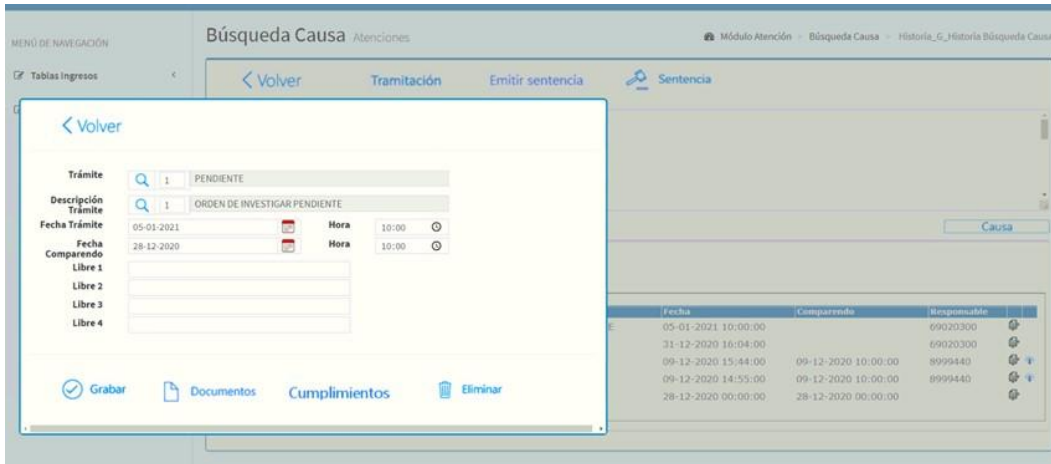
MENÚ DE NAVEGACIÓN

Tablas Ingresos

Búsqueda Causa Atenciones

Módulo Atención > Búsqueda Causa > Historia_G_Historia Búsqueda Causa

< Volver Tramitación Emitir sentencia Sentencia

< Volver

Trámite 1 PENDIENTE

Descripción Trámite 1 ORDEN DE INVESTIGAR PENDIENTE

Fecha Trámite 05-01-2021 Hora 10:00

Fecha Comparendo 28-12-2020 Hora 10:00

Libre 1

Libre 2

Libre 3

Libre 4

Grabar Documentos Cumplimientos Eliminar

Causa

| Fecha | Comparendo | Responsable |
|---|---|---|
| 05-01-2021 10:00:00 | | 69020300 |
| 31-12-2020 16:04:00 | | 69020300 |
| 09-12-2020 15:44:00 | 09-12-2020 10:00:00 | 8999440 |
| 09-12-2020 14:55:00 | 09-12-2020 10:00:00 | 8999440 |
| 28-12-2020 00:00:00 | 28-12-2020 00:00:00 | |